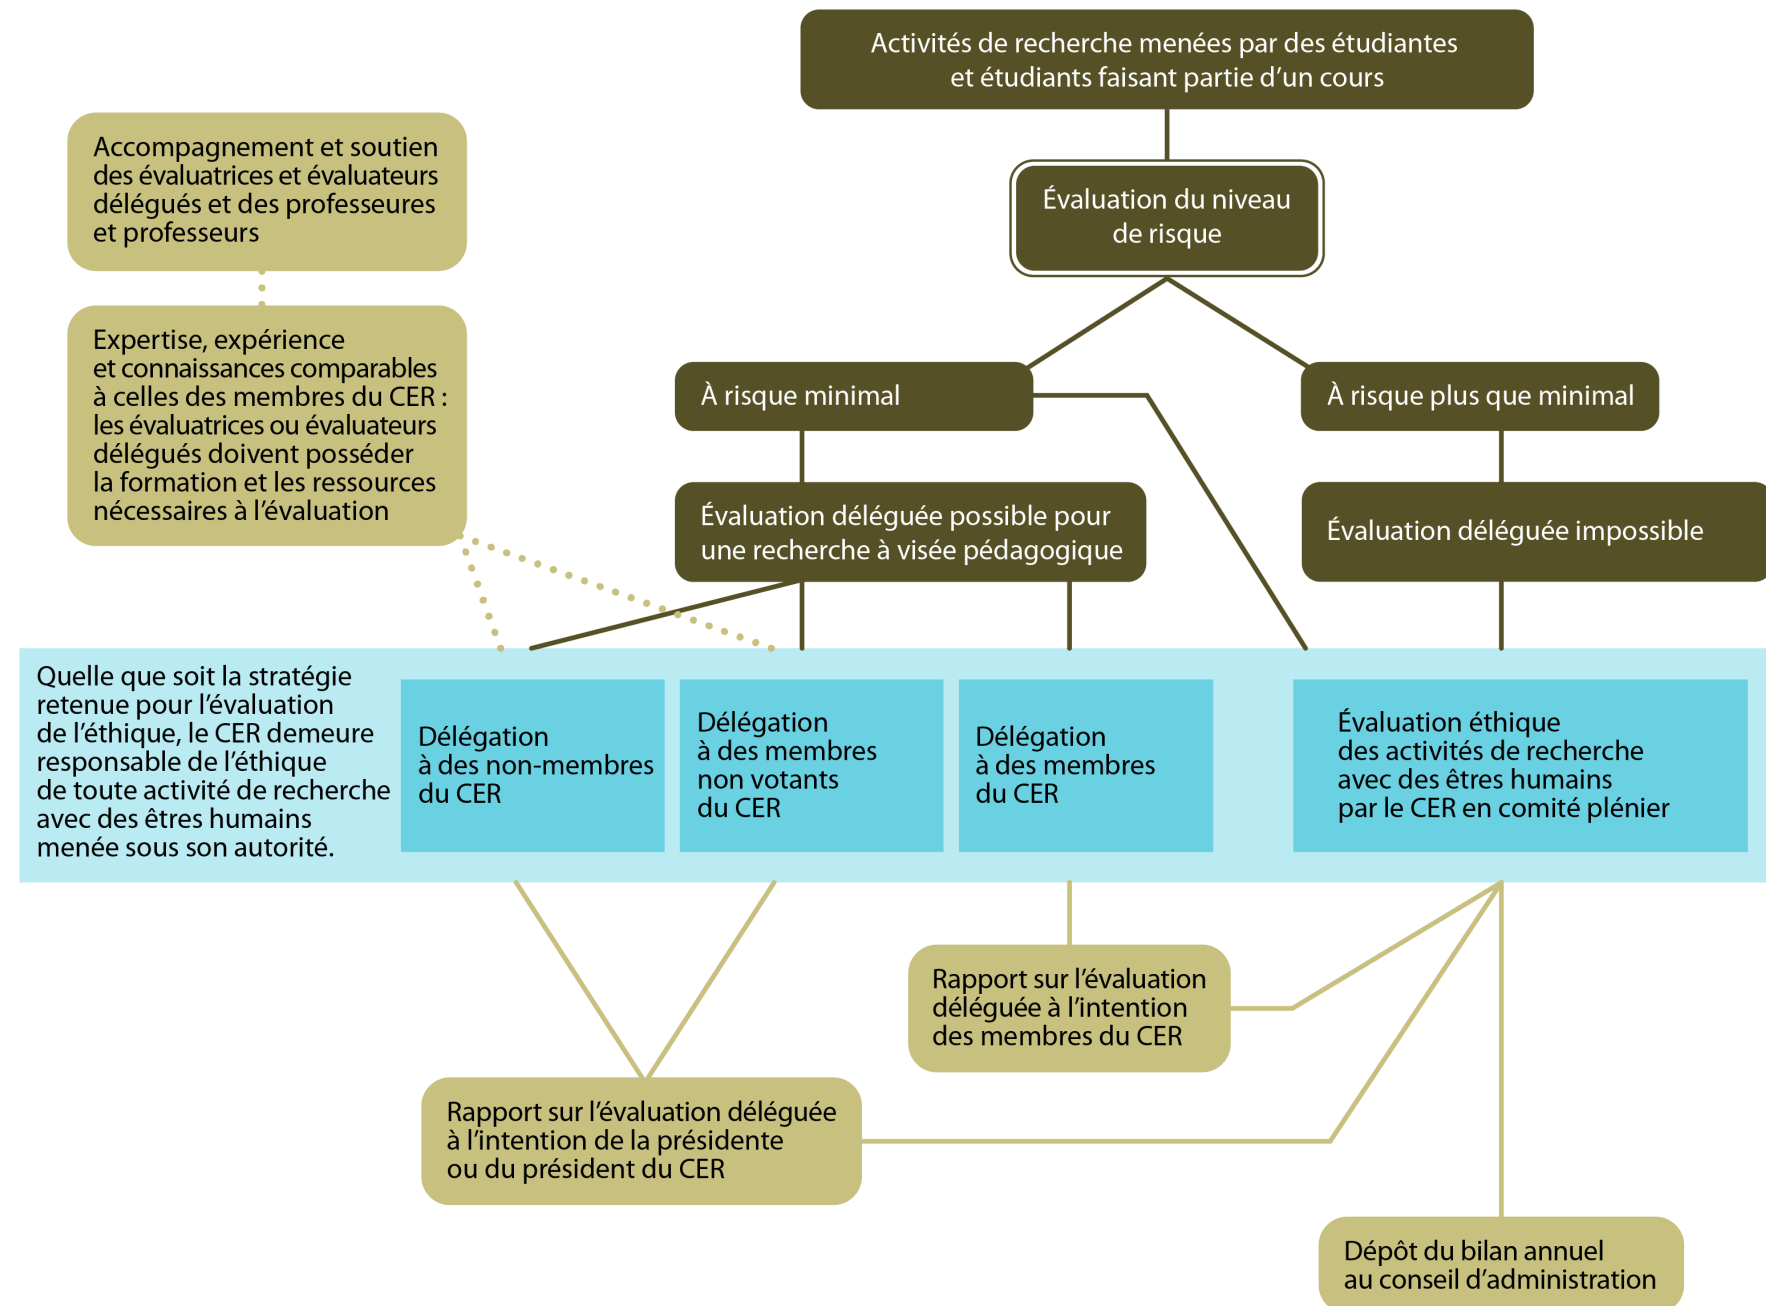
Activités de recherche menées par des étudiantes et étudiants faisant partie d'un cours

Accompagnement et soutien des évaluatrices et évaluateurs délégués et des professeures et professeurs

Évaluation du niveau de risque

Expertise, expérience et connaissances comparables à celles des membres du CER : les évaluatrices ou évaluateurs délégués doivent posséder la formation et les ressources nécessaires à l'évaluation

À risque minimal

À risque plus que minimal

Évaluation déléguée possible pour une recherche à visée pédagogique

Évaluation déléguée impossible

Quelle que soit la stratégie retenue pour l'évaluation de l'éthique, le CER demeure responsable de l'éthique de toute activité de recherche avec des êtres humains menée sous son autorité.

Délégation à des non-membres du CER

Délégation à des membres non votants du CER

Délégation à des membres du CER

Évaluation éthique des activités de recherche avec des êtres humains par le CER en comité plénier

Rapport sur l'évaluation déléguée à l'intention des membres du CER

Rapport sur l'évaluation déléguée à l'intention de la présidente ou du président du CER

Dépôt du bilan annuel au conseil d'administration